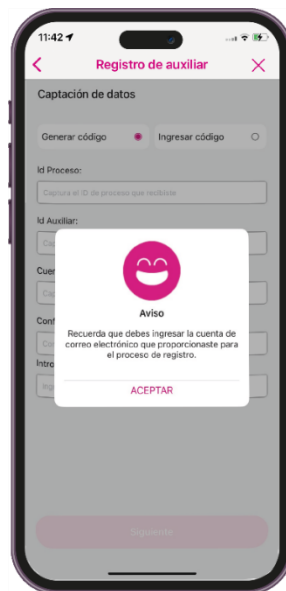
11:42

Registro de auxiliar

Captación de datos

Generar código

Ingresar código

Id Proceso:

Captura el ID de proceso que recibiste

Id Auxiliar:

Cu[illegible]

Cuen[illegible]

Cap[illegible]

Conf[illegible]

Co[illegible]

Intro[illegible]

Ing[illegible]

Aviso

Recuerda que debes ingresar la cuenta de correo electrónico que proporcionaste para el proceso de registro.

ACEPTAR

Siguiente